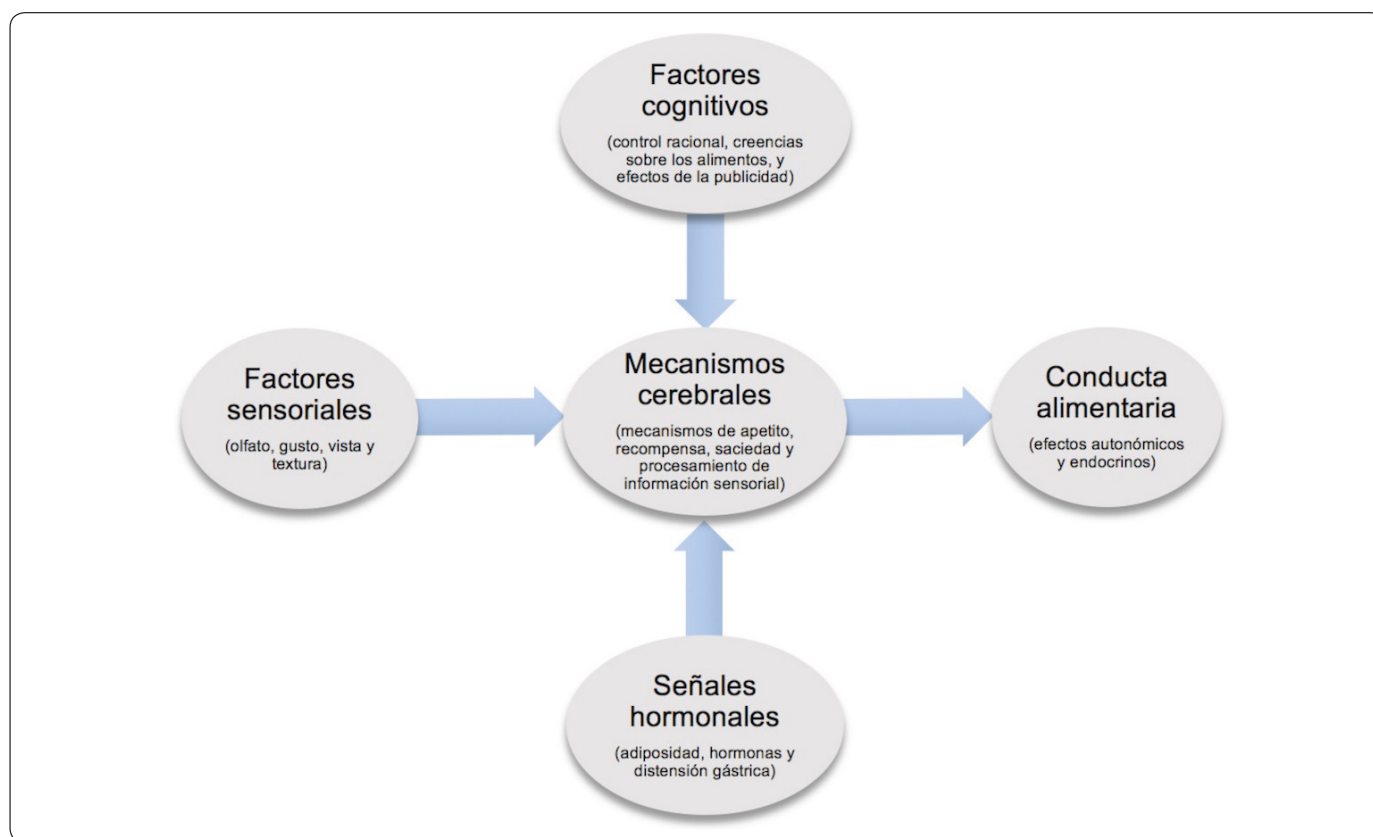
Factores cognitivos

(control racional, creencias sobre los alimentos, y efectos de la publicidad)

Factores sensoriales

(olfato, gusto, vista y textura)

Mecanismos cerebrales

(mecanismos de apetito, recompensa, saciedad y procesamiento de información sensorial)

Conducta alimentaria

(efectos autonómicos y endocrinos)

Señales hormonales

(adiposidad, hormonas y distensión gástrica)